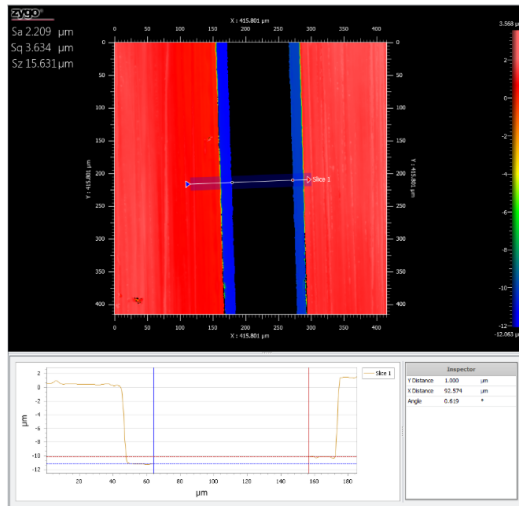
ZYGO

Sa 2.209 µm
Sq 3.634 µm
Sz 15.631 µm

X : 415.801 µm

0 50 100 150 200 250 300 350 400

0 50 100 150 200 250 300 350 400

Y : 415.801 µm

Y : 415.801 µm

Slice 1

X : 415.801 µm

3.568 µm

2
0
-2
-4
-6
-8
-10
-12

-12.063 µm

2
0
-2
-4
-6
-8
-10
-12

µm

20 40 60 80 100 120 140 160 180

µm

Slice 1

| Inspector | | |
|---|---|---|
| Y Distance | 1.000 | µm |
| X Distance | 92.574 | µm |
| Angle | 0.619 | ° |